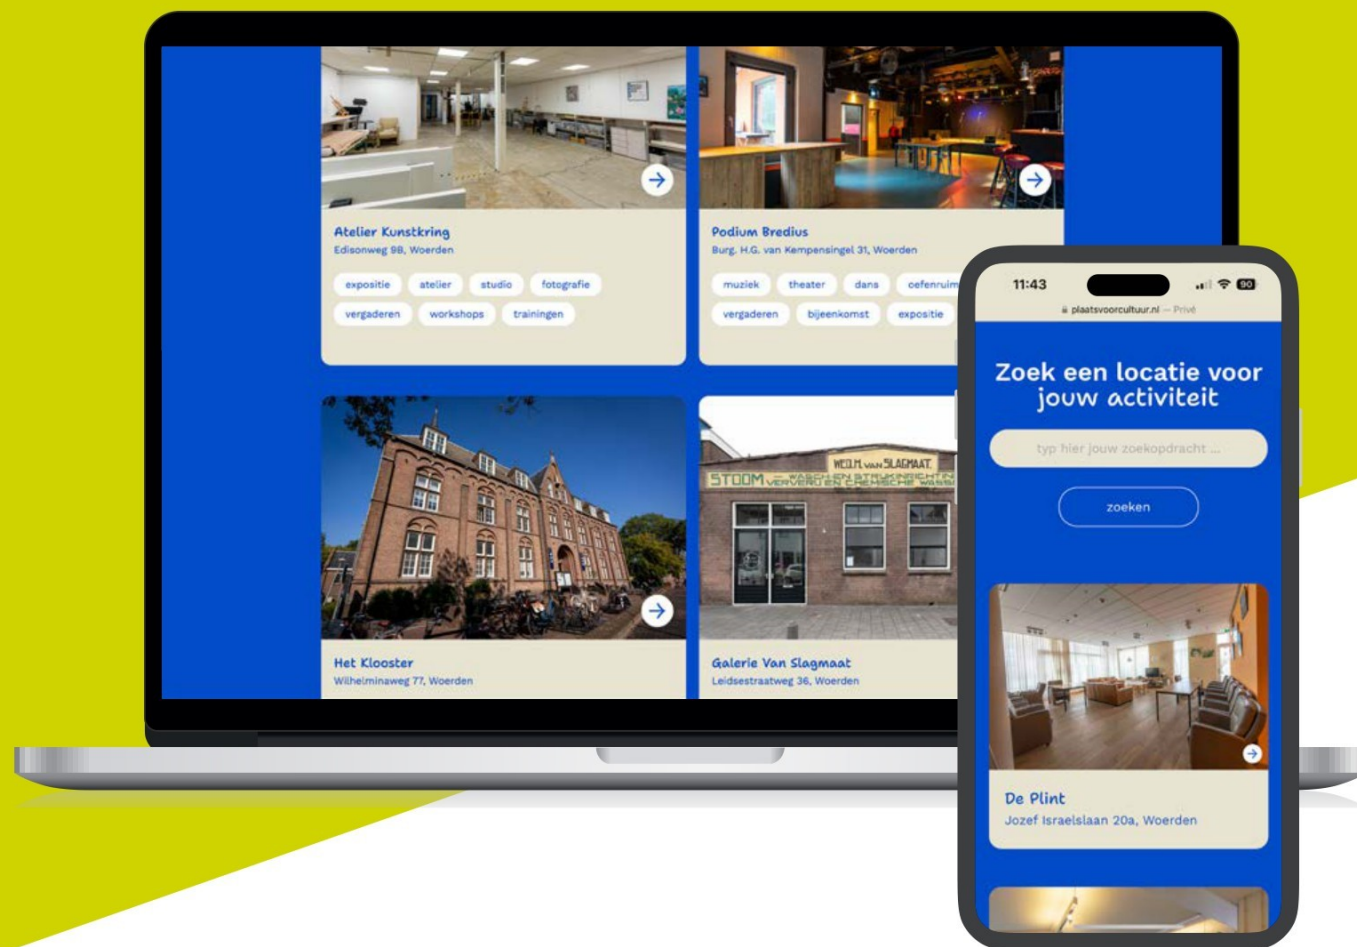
Atelier Kunstkring
Edisonweg 98, Woerden

expositie atelier studio fotografie
vergaderen workshops trainingen

Podium Bredius
Burg. H.G. van Kempensingel 31, Woerden

muziek theater dans oefenruim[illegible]
vergaderen bijeenkomst expositie

WED.H.M. VAN SLAGMAAT
STOOM WASSCHEN STRIJKINRICHTING VERVEN EN CHEMISCH WASSCHEN

Het Klooster
Wilhelminaweg 77, Woerden

Galerie Van Slagmaat
Leidsestraatweg 36, Woerden

11:43
90
plaatsvoorcultuur.nl — Privé

Zoek een locatie voor jouw activiteit

typ hier jouw zoekopdracht ...

zoeken

De Plint
Jozef Israelslaan 20a, Woerden